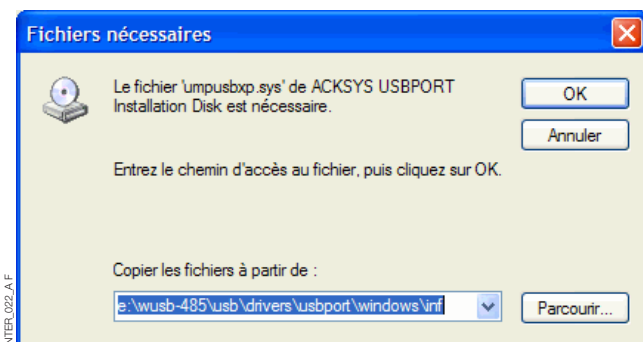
Fichiers nécessaires

Le fichier 'umpusbxp.sys' de ACKSYS USBPORT Installation Disk est nécessaire.

OK

Annuler

Entrez le chemin d'accès au fichier, puis cliquez sur OK.

Copier les fichiers à partir de :

e:\wusb-485\usb\drivers\usbport\windows\inf

Parcourir...

NTER_022_A F